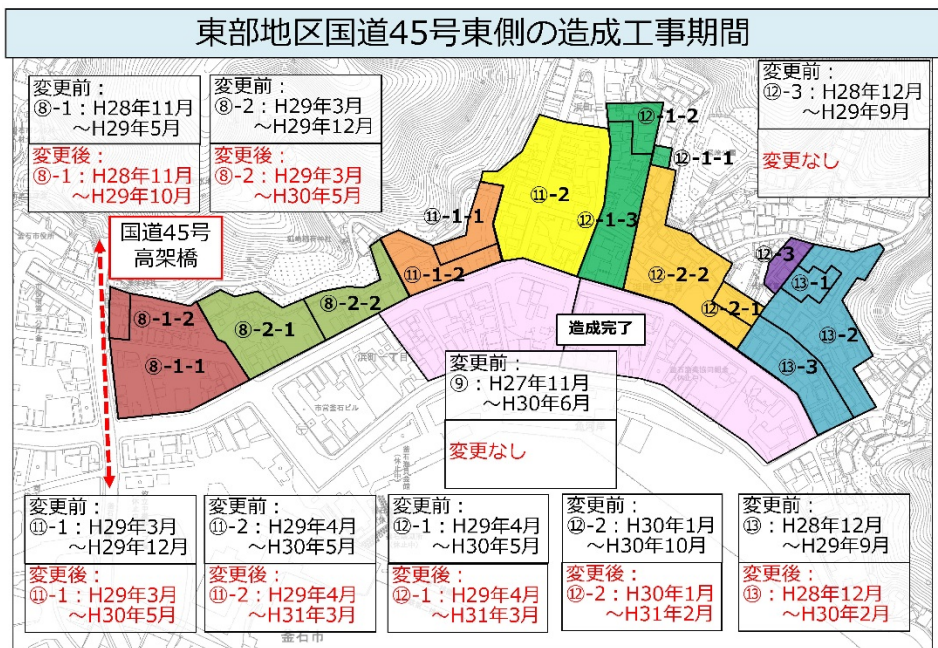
東部地区国道45号東側の造成工事期間

変更前：
⑧-1：H28年11月
～H29年5月

変更後：
⑧-1：H28年11月
～H29年10月

変更前：
⑧-2：H29年3月
～H29年12月

変更後：
⑧-2：H29年3月
～H30年5月

変更前：
⑫-3：H28年12月
～H29年9月

変更なし

国道45号
高架橋

⑫-1-2
⑫-1-1
⑪-2
⑫-1-3
⑪-1-1
⑪-1-2
⑫-2-2
⑫-3
⑬-1
⑧-1-2
⑧-2-2
⑧-2-1
⑫-2-1
⑬-2
⑧-1-1
造成完了
⑬-3

変更前：
⑨：H27年11月
～H30年6月

変更なし

変更前：
⑪-1：H29年3月
～H29年12月

変更後：
⑪-1：H29年3月
～H30年5月

変更前：
⑪-2：H29年4月
～H30年5月

変更後：
⑪-2：H29年4月
～H31年3月

変更前：
⑫-1：H29年4月
～H30年5月

変更後：
⑫-1：H29年4月
～H31年3月

変更前：
⑫-2：H30年1月
～H30年10月

変更後：
⑫-2：H30年1月
～H31年2月

変更前：
⑬：H28年12月
～H29年9月

変更後：
⑬：H28年12月
～H30年2月